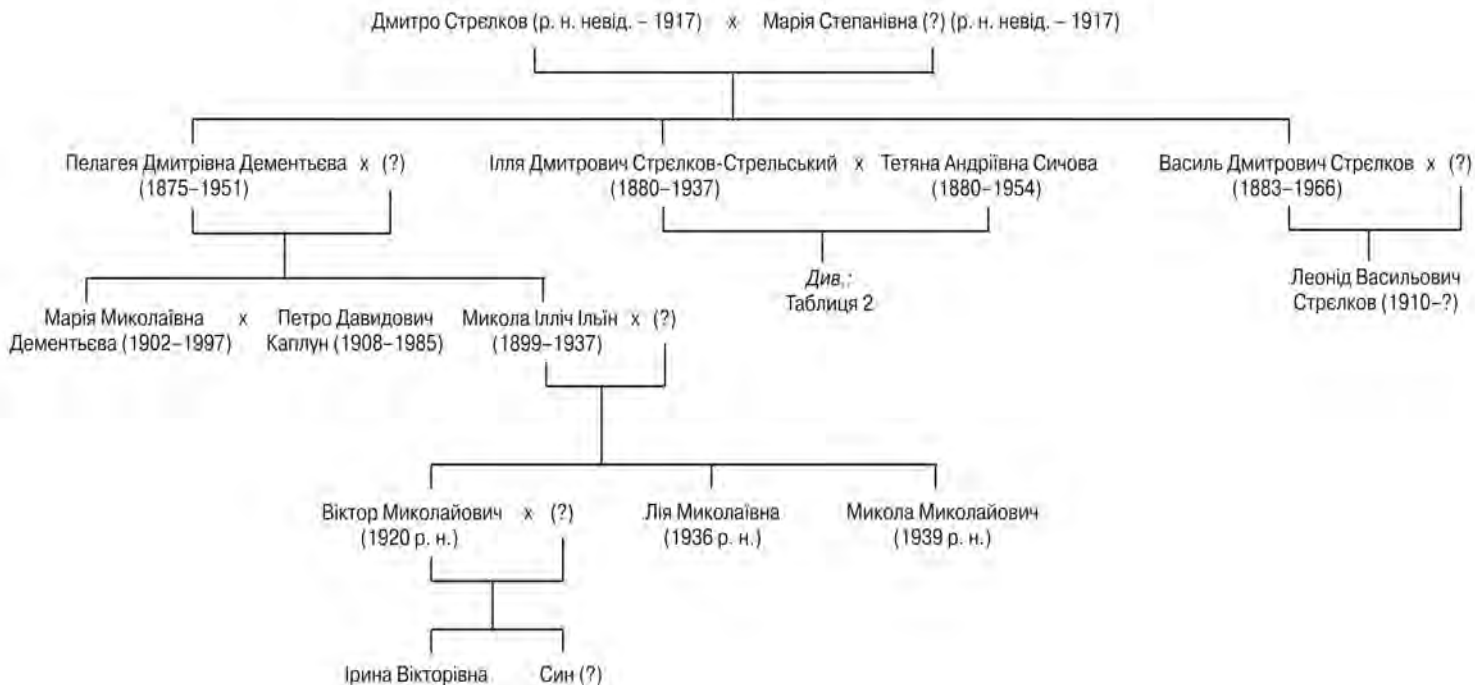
Дмитро Стрєлков (р. н. невід. – 1917) x Марія Степанівна (?) (р. н. невід. – 1917)

Пелагея Дмитрівна Дементьєва x (?)
(1875–1951)

Ілля Дмитрович Стрєлков-Стрельський x Тетяна Андріївна Сичова
(1880–1937) (1880–1954)

Василь Дмитрович Стрєлков x (?)
(1883–1966)

Марія Миколаївна Дементьєва (1902–1997) x Петро Давидович Каплун (1908–1985)

Микола Ілліч Ільїн x (?)
(1899–1937)

Див.:
Таблиця 2

Леонід Васильович Стрєлков (1910–?)

Віктор Миколайович x (?)
(1920 р. н.)

Лія Миколаївна
(1936 р. н.)

Микола Миколайович
(1939 р. н.)

Ірина Вікторівна

Син (?)